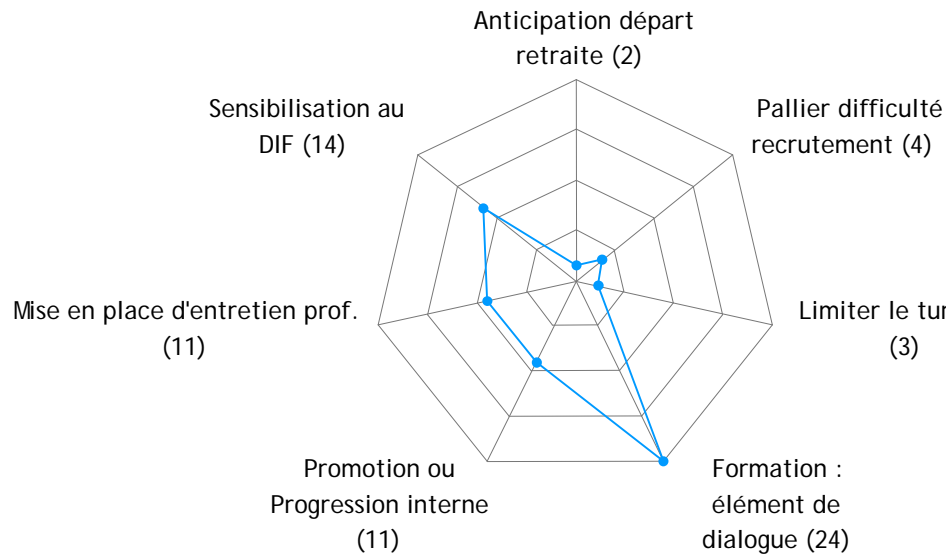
Anticipation départ retraite (2)

Pallier difficulté recrutement (4)

Limiter le tur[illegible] (3)

Formation : élément de dialogue (24)

Promotion ou Progression interne (11)

Mise en place d'entretien prof. (11)

Sensibilisation au DIF (14)